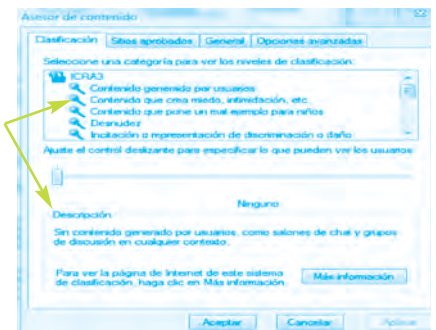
Asesor de contenido

Clasificación | Sitios aprobados | General | Opciones avanzadas

Seleccione una categoría para ver los niveles de clasificación:

ICRA3
Contenido generado por usuarios
Contenido que crea miedo, intimidación, etc.
Contenido que pone un mal ejemplo para niños
Desnudez
Incitación o representación de discriminación o daño

Ajuste el control deslizante para especificar lo que pueden ver los usuarios:

Ninguno

Descripción

Sin contenido generado por usuarios, como salones de chat y grupos de discusión en cualquier contexto.

Para ver la página de Internet de este sistema de clasificación, haga clic en Más información.

Más información...

Aceptar | Cancelar | Aplicar